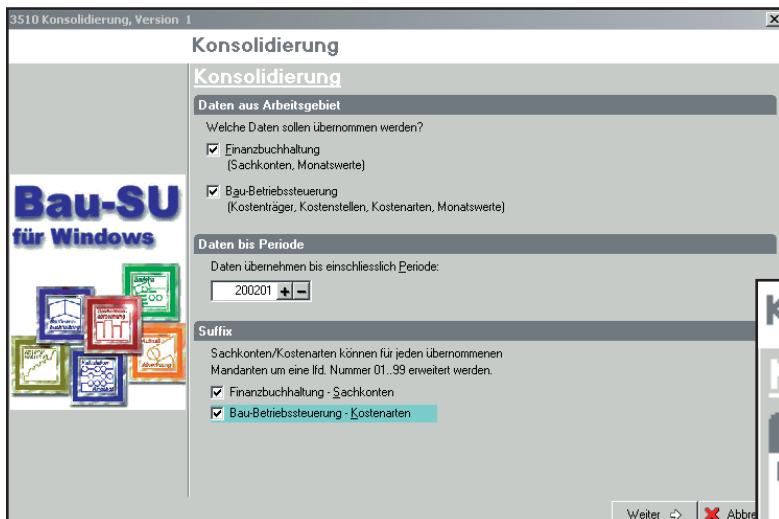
3510 Konsolidierung, Version 1

Konsolidierung

Konsolidierung

Daten aus Arbeitsgebiet

Welche Daten sollen übernommen werden?

Finanzbuchhaltung
(Sachkonten, Monatswerte)

Bau-Betriebssteuerung
(Kostenträger, Kostenstellen, Kostenarten, Monatswerte)

Bau-SU
für Windows

Daten bis Periode

Daten übernehmen bis einschliesslich Periode:

200201 + −

Suffix

Sachkonten/Kostenarten können für jeden übernommenen Mandanten um eine lfd. Nummer 01..99 erweitert werden.

Finanzbuchhaltung - Sachkonten

Bau-Betriebssteuerung - Kostenarten

Weiter

Abbre